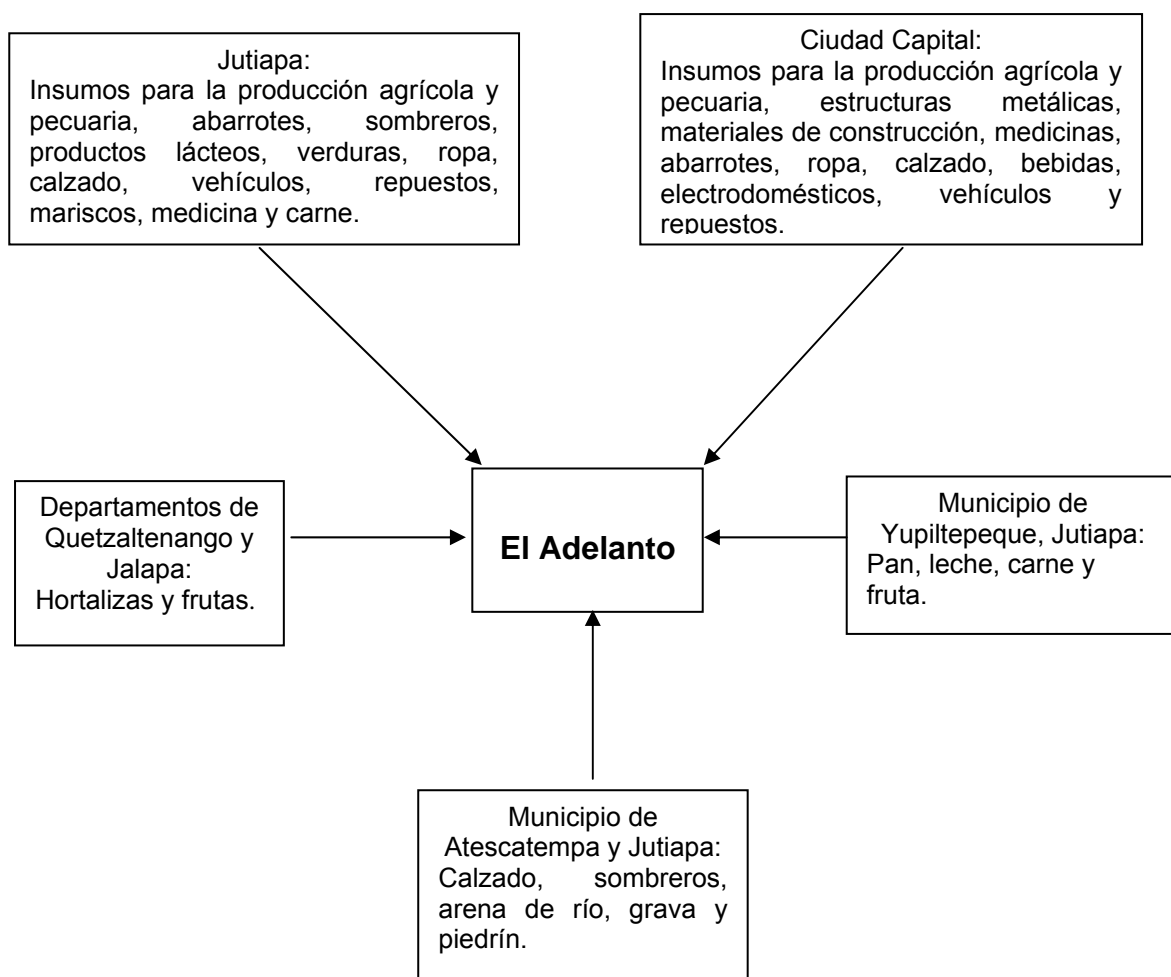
Jutiapa:
Insumos para la producción agrícola y pecuaria, abarrotes, sombreros, productos lácteos, verduras, ropa, calzado, vehículos, repuestos, mariscos, medicina y carne.

Ciudad Capital:
Insumos para la producción agrícola y pecuaria, estructuras metálicas, materiales de construcción, medicinas, abarrotes, ropa, calzado, bebidas, electrodomésticos, vehículos y repuestos.

Departamentos de Quetzaltenango y Jalapa:
Hortalizas y frutas.

El Adelanto

Municipio de Yupiltepeque, Jutiapa:
Pan, leche, carne y fruta.

Municipio de Atescatempa y Jutiapa:
Calzado, sombreros, arena de río, grava y piedrín.